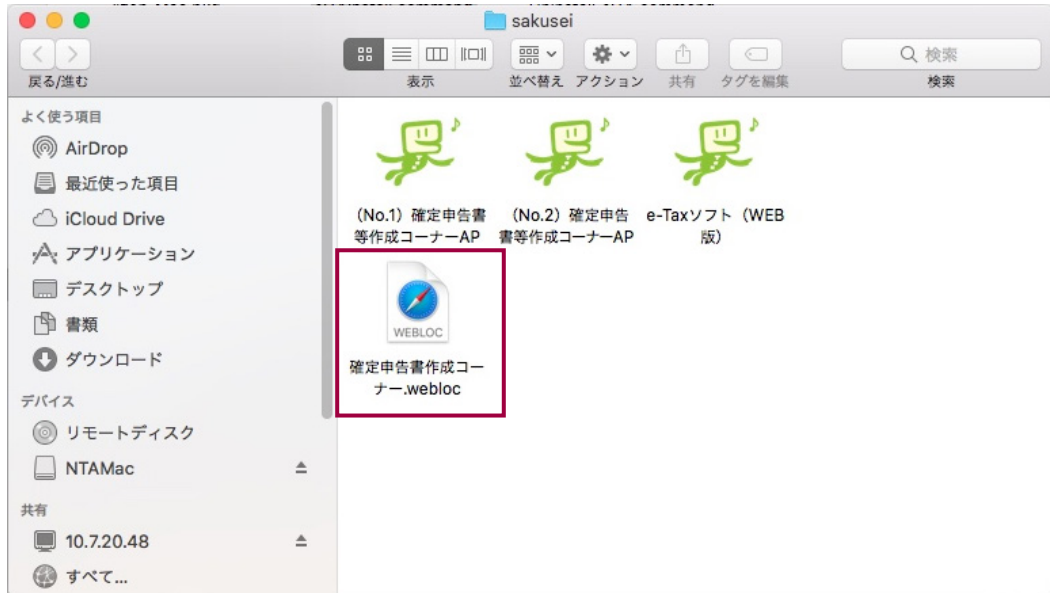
sakusei

戻る/進む
表示
並べ替え アクション
共有
タグを編集
検索
検索

よく使う項目
AirDrop
最近使った項目
iCloud Drive
アプリケーション
デスクトップ
書類
ダウンロード
デバイス
リモートディスク
NTAMac
共有
10.7.20.48
すべて...

(No.1) 確定申告書等作成コーナーAP
(No.2) 確定申告書等作成コーナーAP
e-Taxソフト (WEB版)
WEBLOC
確定申告書作成コーナー.webloc